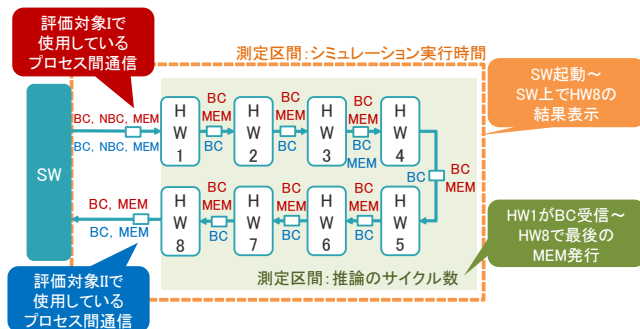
評価対象Iで使用しているプロセス間通信

測定区間：シミュレーション実行時間

SW起動〜SW上でHW8の結果表示

SW

BC, NBC, MEM

BC, NBC, MEM

H W 1

BC MEM

BC

H W 2

BC MEM

BC

H W 3

BC MEM

BC MEM

H W 4

BC

BC MEM

BC, MEM

BC, MEM

H W 8

BC MEM

BC

H W 7

BC MEM

BC

H W 6

BC MEM

BC MEM

H W 5

HW1がBC受信〜HW8で最後のMEM発行

評価対象IIで使用しているプロセス間通信

測定区間：推論のサイクル数